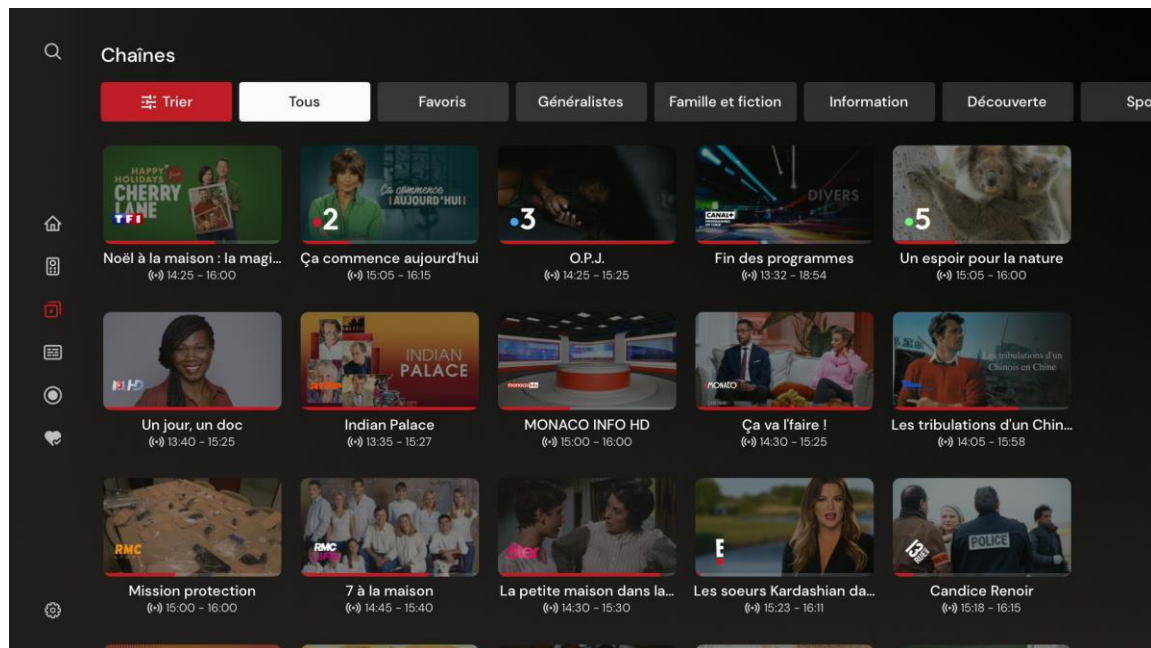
Chaînes

Trier | Tous | Favoris | Généralistes | Famille et fiction | Information | Découverte | Spo

HAPPY HOLIDAYS CHERRY LANE
TF1
Noël à la maison : la magi...
14:25 - 16:00

Ça commence AUJOURD'HUI
2
Ça commence aujourd'hui
15:05 - 16:15

3
O.P.J.
14:25 - 15:25

DIVERS
CANAL+
Fin des programmes
13:32 - 18:54

5
Un espoir pour la nature
15:05 - 16:00

Un jour, un doc
13:40 - 15:25

INDIAN PALACE
arte
Indian Palace
13:35 - 15:27

monaco info
MONACO INFO HD
15:00 - 16:00

Ça va l'faire !
14:30 - 15:25

Les tribulations d'un Chinois en Chine
Les tribulations d'un Chin...
14:05 - 15:58

RMC
Mission protection
15:00 - 16:00

RMC
7 à la maison
14:45 - 15:40

La petite maison dans la...
14:30 - 15:30

E
Les soeurs Kardashian da...
15:23 - 16:11

POLICE
13
Candice Renoir
15:18 - 16:15